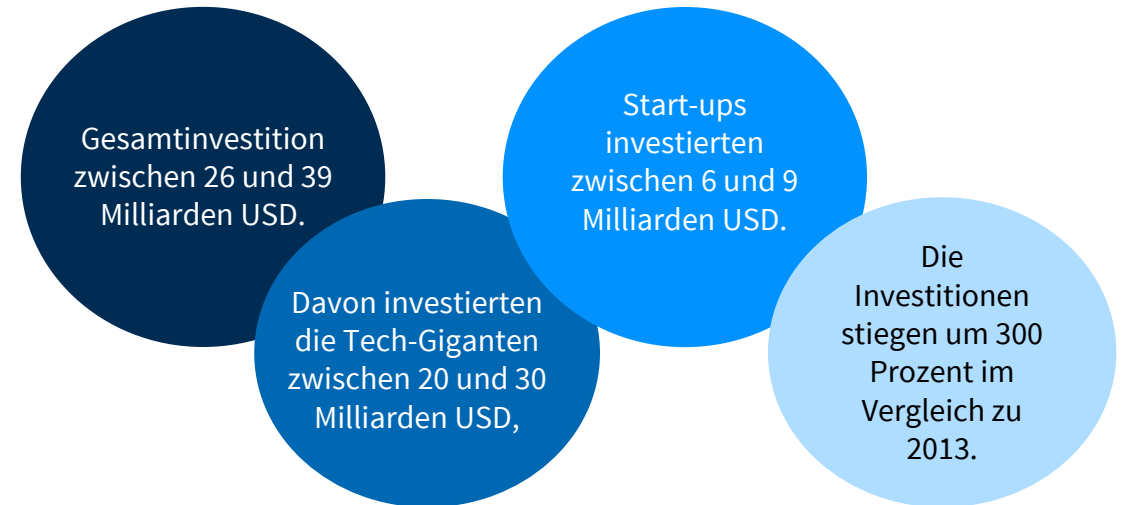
Gesamtinvestition zwischen 26 und 39 Milliarden USD.

Davon investierten die Tech-Giganten zwischen 20 und 30 Milliarden USD,

Start-ups investierten zwischen 6 und 9 Milliarden USD.

Die Investitionen stiegen um 300 Prozent im Vergleich zu 2013.